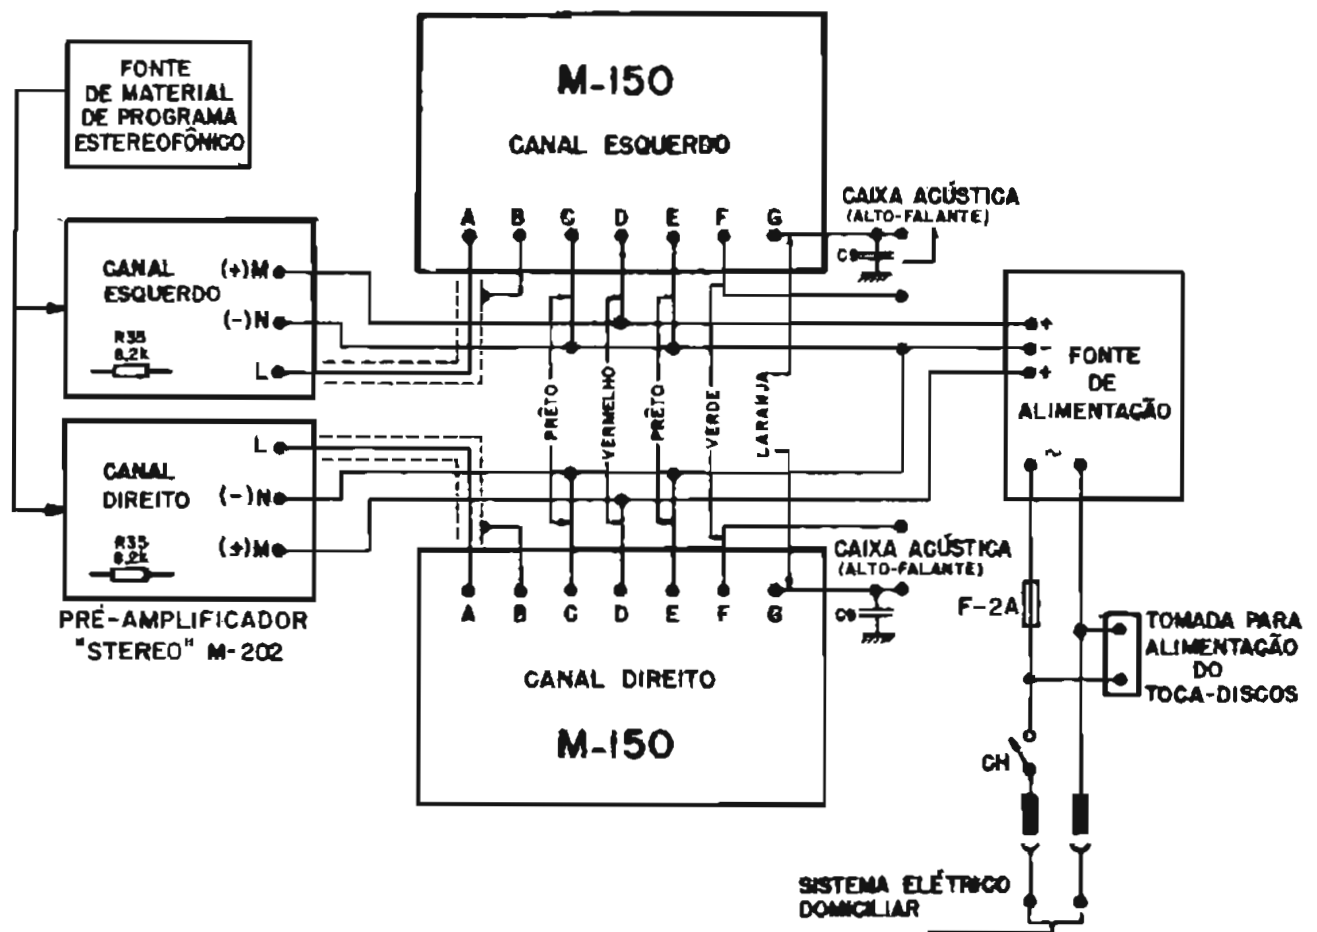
FONTE DE MATERIAL DE PROGRAMA ESTEREOFÔNICO

M-150

CANAL ESQUERDO

A B C D E F G

CAIXA ACÚSTICA (ALTO-FALANTE)

C9

CANAL ESQUERDO

(+)M

(-)N

L

R35 8,2k

FONTE DE ALIMENTAÇÃO

+
-
+

~

PRÊTO

VERMELHO

PRÊTO

VERDE

LARANJA

CANAL DIREITO

L

(-)N

(+)M

R35 8,2k

CAIXA ACÚSTICA (ALTO-FALANTE)

C9

A B C D E F G

PRÉ-AMPLIFICADOR "STEREO" M-202

F-2A

TOMADA PARA ALIMENTAÇÃO DO TOCA-DISCOS

CANAL DIREITO

M-150

CH

SISTEMA ELÉTRICO DOMICILIAR